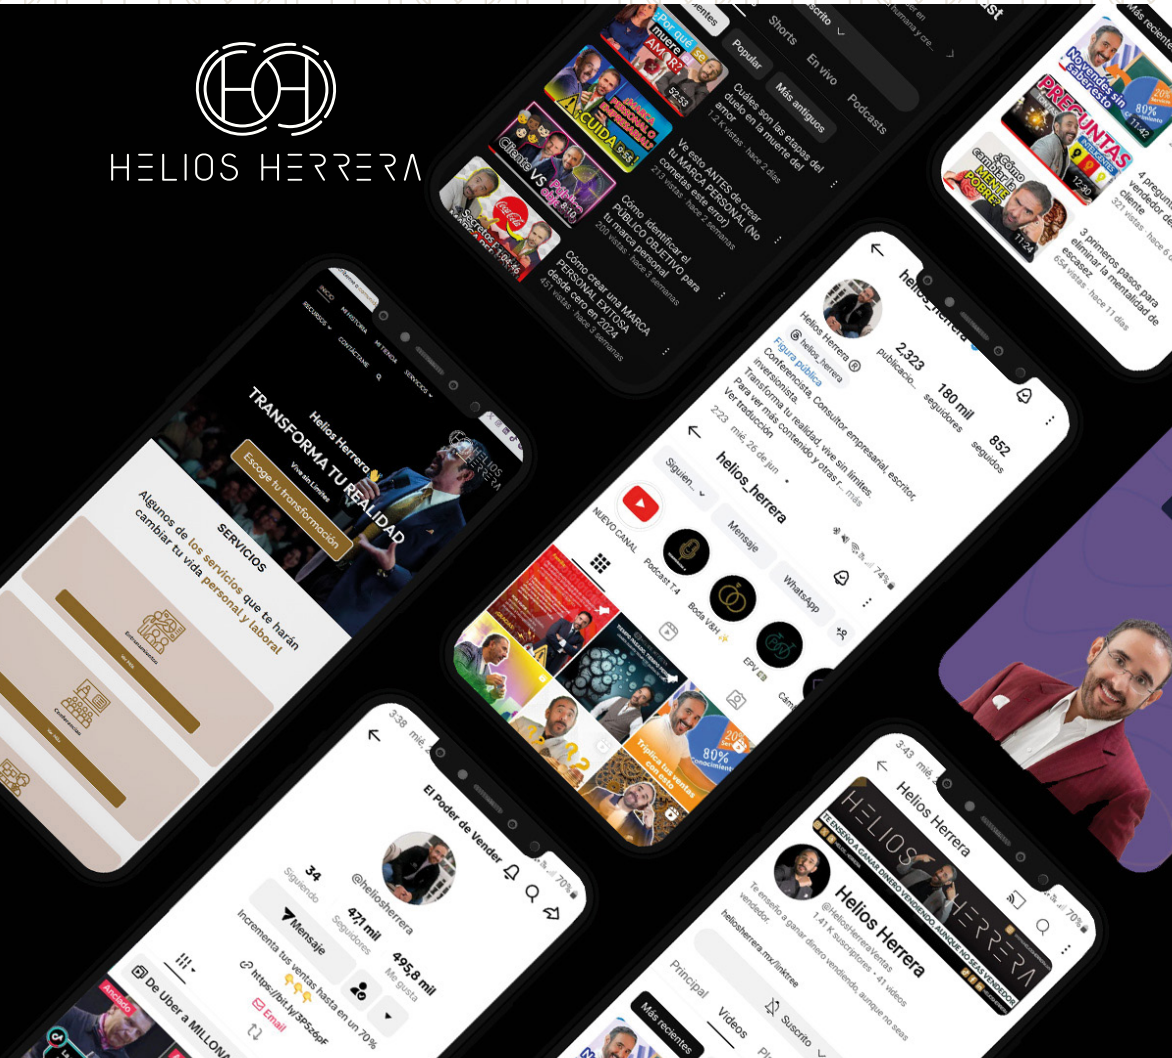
HELIOS HERRERA

Recientes Shorts En vivo Podcasts
Popular Más antiguos
¿Por qué se muere el AMOR?
Cuáles son las etapas del duelo en la muerte del amor
12 K vistas · hace 2 días
Ve esto ANTES de crear tu MARCA PERSONAL (No cometas este error)
213 vistas · hace 2 semanas
Cómo identificar el PÚBLICO OBJETIVO para tu marca personal
200 vistas · hace 3 semanas
Cómo crear una MARCA PERSONAL EXITOSA desde cero en 2024
451 vistas · hace 3 semanas

Más recientes
No vendes sin interesarlo
PREGUNTAS
4 preguntas ... vendedor de ... cliente
321 vistas · hace 6 ...
¿Cómo cambiar la MENTE POBRE?
3 primeros pasos para eliminar la mentalidad de escasez
654 vistas · hace 11 días

INICIO MI HISTORIA RECURSOS CONTÁCTAME MI TIENDA SERVICIOS
Helios Herrera
TRANSFORMA TU REALIDAD
Vive sin Límites
Escoge tu transformación
SERVICIOS
Algunos de los servicios que te harán cambiar tu vida personal y laboral
Emprendimiento
Conferencias

helios_herrera
2.323 publicaciones
180 mil seguidores
852 seguidos
Helios Herrera
@ helios_herrera
Figura pública
Conferencista, Consultor empresarial, escritor, inversionista.
Transforma tu realidad, vive sin límites.
Para ver más contenido y otras r... más
Ver traducción
2:23 mié, 26 de jun 74%
helios_herrera
Siguien... Mensaje WhatsApp
NUEVO CANAL Podcast T4 Boda V&H EPV Cóm...
Triplica tus ventas con esto
80%

3:38 mié, 2...
El Poder de Vender
@heliosherrera
34 Siguiendo
471 mil Seguidores
495,8 mil Me gusta
Mensaje
Incrementa tus ventas hasta en un 70%
https://bit.ly/3PSz6pF
Email
De Uber a MILLONA...
Anclado

3:43 mié, 2... 70%
Helios Herrera
TE ENSEÑO A GANAR DINERO VENDIENDO, AUNQUE NO SEAS VENDEDOR
Helios Herrera
@HeliosHerreraVentas
1.41 K suscriptores · 41 videos
Te enseño a ganar dinero vendiendo, aunque no seas vendedor.
heliosherrera.mx/linktree
Suscrito
Principal Videos
Más recientes